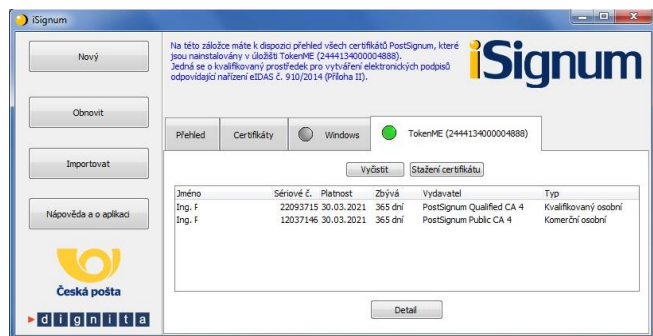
iSignum

Nový

Obnovit

Importovat

Nápověda a o aplikaci

Česká pošta

dignita

Na této záložce máte k dispozici přehled všech certifikátů PostSignum, které jsou nainstalovány v úložišti TokenME (2444134000004888). Jedná se o kvalifikovaný prostředek pro vytváření elektronických podpisů odpovídající nařízení eIDAS č. 910/2014 (Příloha II).

iSignum

Přehled | Certifikáty | Windows | TokenME (2444134000004888)

Vyčistit | Stažení certifikátu

| Jméno | Sériové č. | Platnost | Zbývá | Vydavatel | Typ |
|---|---|---|---|---|---|
| Ing. F | 22093715 | 30.03.2021 | 365 dní | PostSignum Qualified CA 4 | Kvalifikovaný osobní |
| Ing. F | 12037146 | 30.03.2021 | 365 dní | PostSignum Public CA 4 | Komerční osobní |

Detail